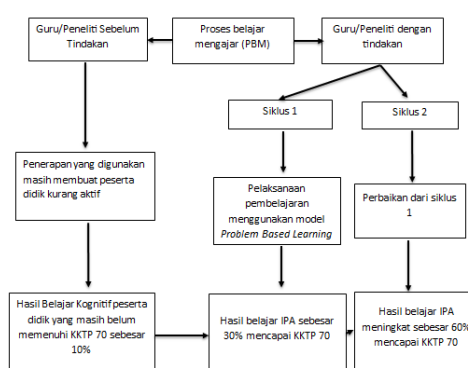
Guru/Peneliti Sebelum Tindakan

Proses belajar mengajar (PBM)

Guru/Peneliti dengan tindakan

Siklus 1

Siklus 2

Penerapan yang digunakan masih membuat peserta didik kurang aktif

Pelaksanaan pembelajaran menggunakan model *Problem Based Learning*

Perbaikan dari siklus 1

Hasil Belajar Kognitif peserta didik yang masih belum memenuhi KKTP 70 sebesar 10%

Hasil belajar IPA sebesar 30% mencapai KKTP 70

Hasil belajar IPA meningkat sebesar 60% mencapai KKTP 70